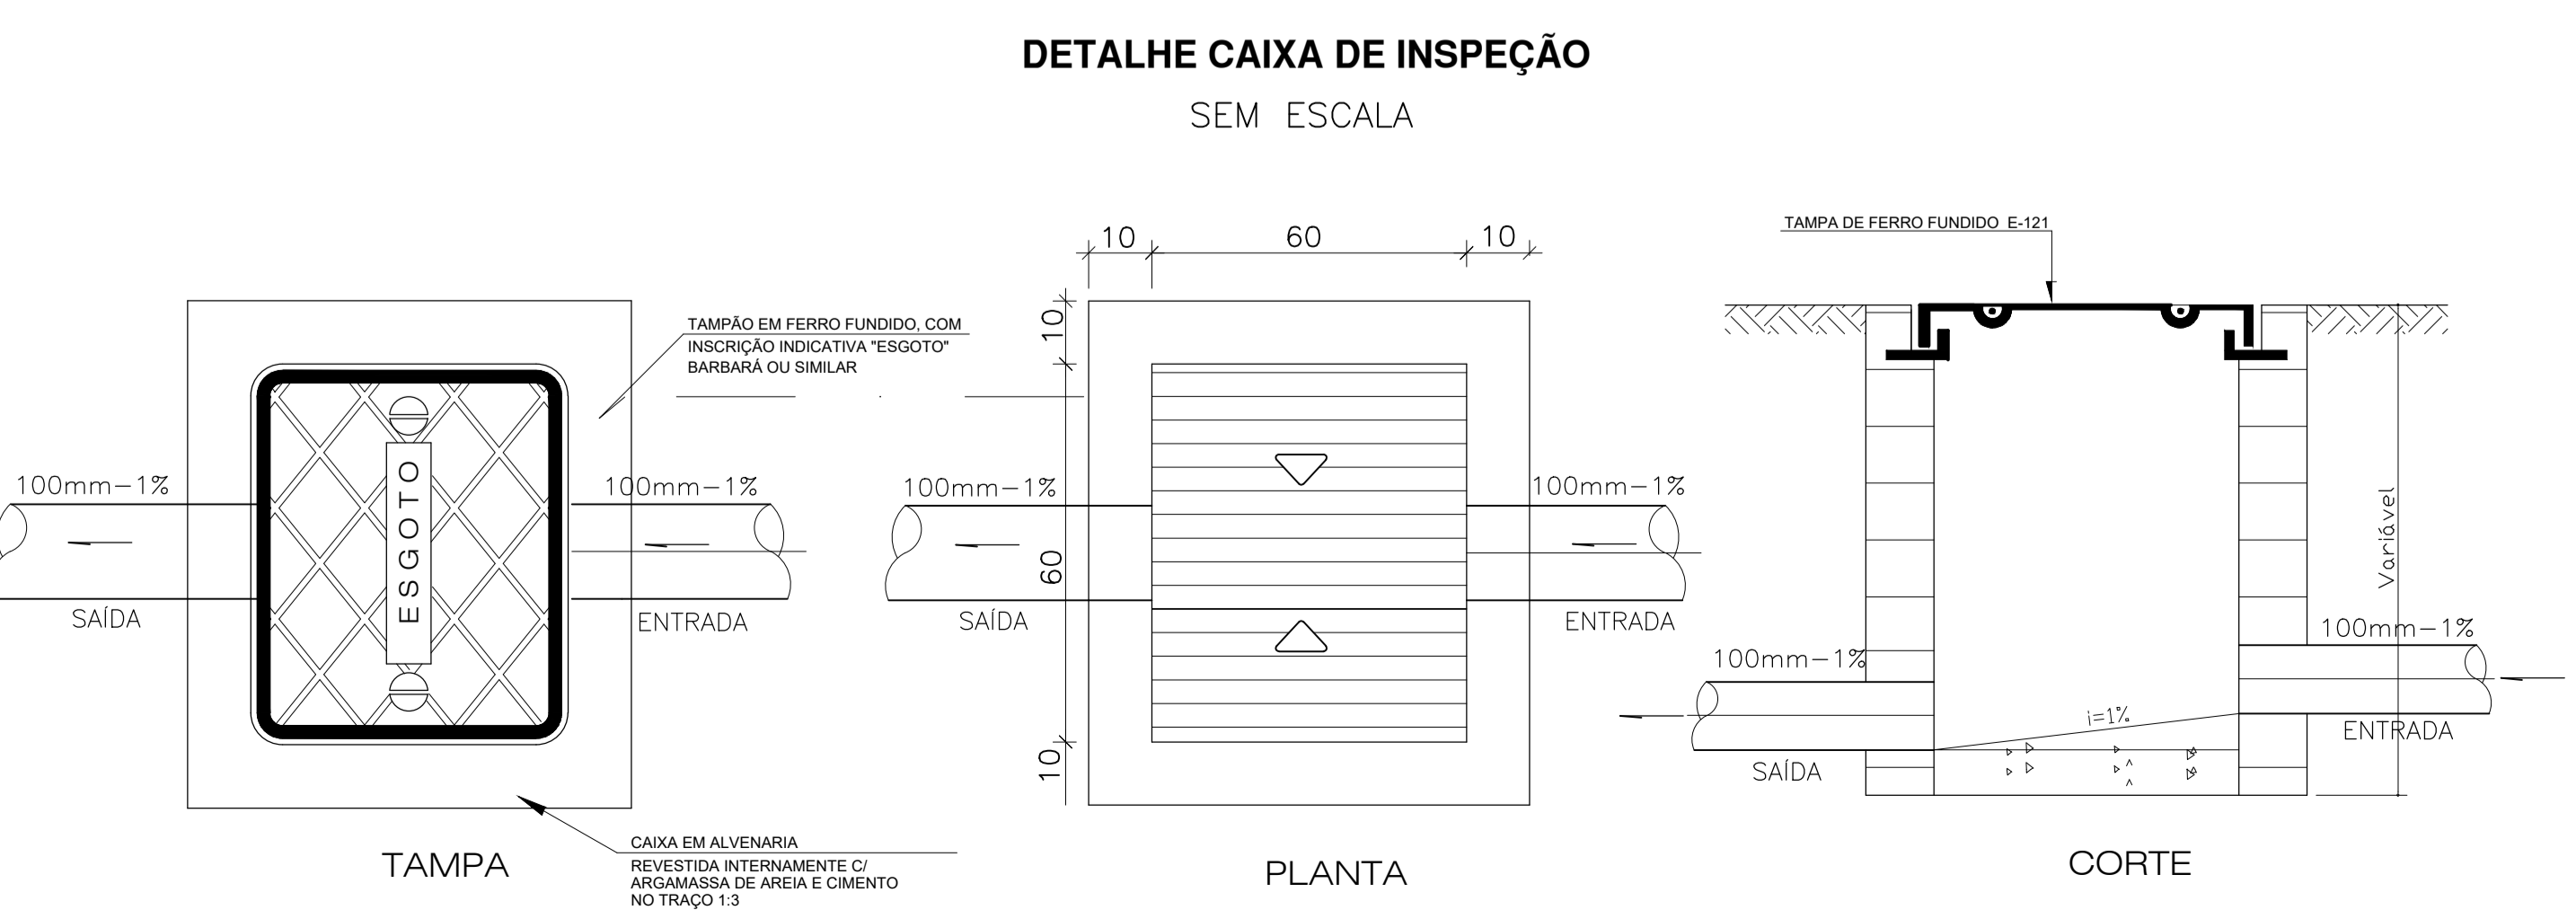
DETALHE CAIXA DE INSPEÇÃO

SEM ESCALA

TAMPÃO EM FERRO FUNDIDO, COM INSCRIÇÃO INDICATIVA "ESGOTO" BARBARÁ OU SIMILAR

100mm−1%

SAÍDA

ESGOTO

100mm−1%

ENTRADA

CAIXA EM ALVENARIA REVESTIDA INTERNAMENTE C/ ARGAMASSA DE AREIA E CIMENTO NO TRAÇO 1:3

TAMPA

10 60 10

10

60

10

100mm−1%

SAÍDA

100mm−1%

ENTRADA

PLANTA

TAMPA DE FERRO FUNDIDO E-121

Variável

100mm−1%

ENTRADA

100mm−1%

SAÍDA

i=1%

CORTE